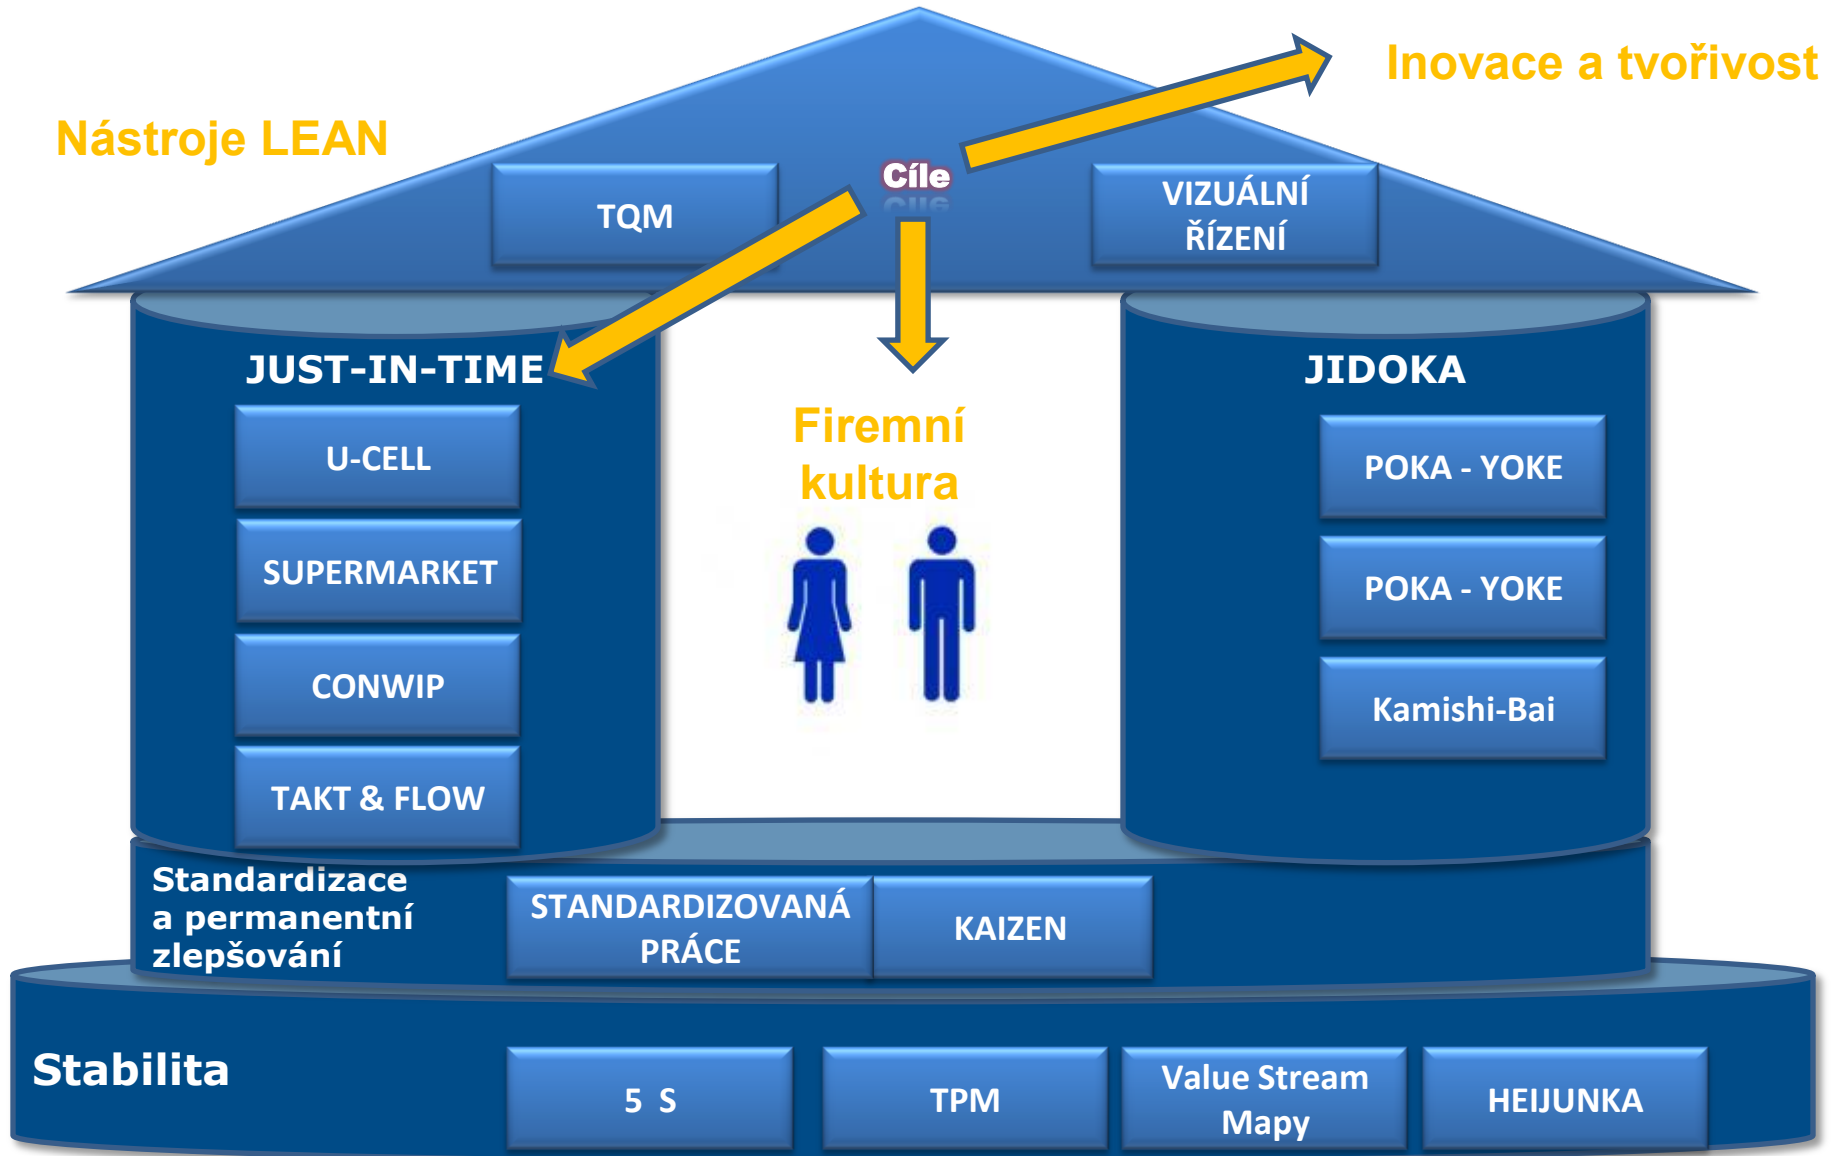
Inovace a tvořivost

Nástroje LEAN

TQM

Cíle

VIZUÁLNÍ ŘÍZENÍ

JUST-IN-TIME

U-CELL

SUPERMARKET

CONWIP

TAKT & FLOW

Firemní kultura

JIDOKA

POKA - YOKE

POKA - YOKE

Kamishi-Bai

Standardizace a permanentní zlepšování

STANDARDIZOVANÁ PRÁCE

KAIZEN

Stabilita

5 S

TPM

Value Stream Mapy

HEIJUNKA